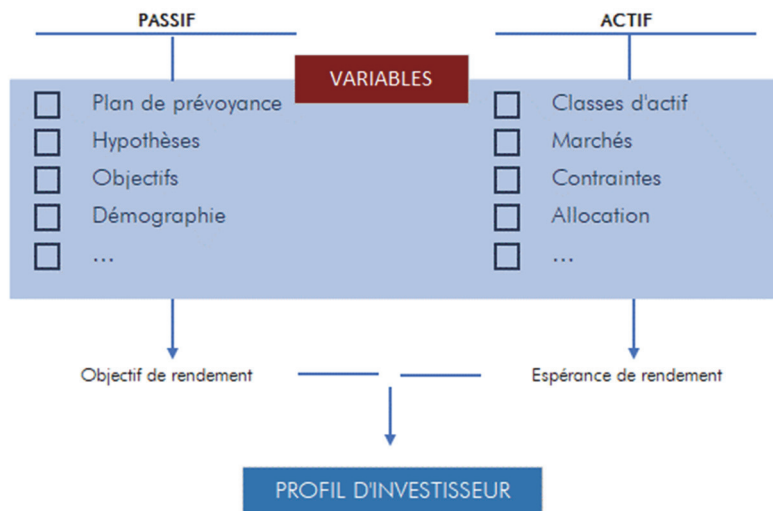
PASSIF

ACTIF

VARIABLES

Plan de prévoyance
Hypothèses
Objectifs
Démographie
...

Classes d'actif
Marchés
Contraintes
Allocation
...

Objectif de rendement

Espérance de rendement

PROFIL D'INVESTISSEUR